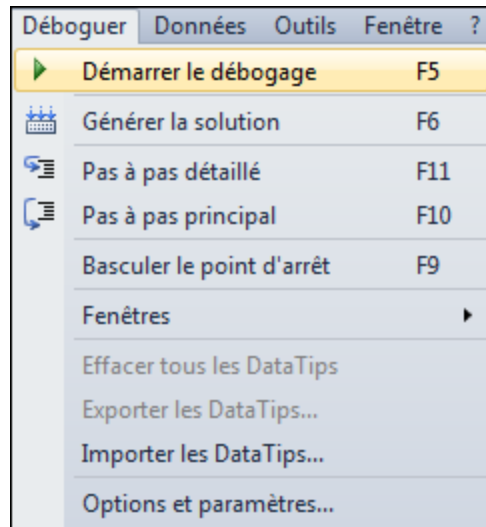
Déboguer Données Outils Fenêtre ?

Démarrer le débogage F5
Générer la solution F6
Pas à pas détaillé F11
Pas à pas principal F10
Basculer le point d'arrêt F9
Fenêtres
Effacer tous les DataTips
Exporter les DataTips...
Importer les DataTips...
Options et paramètres...